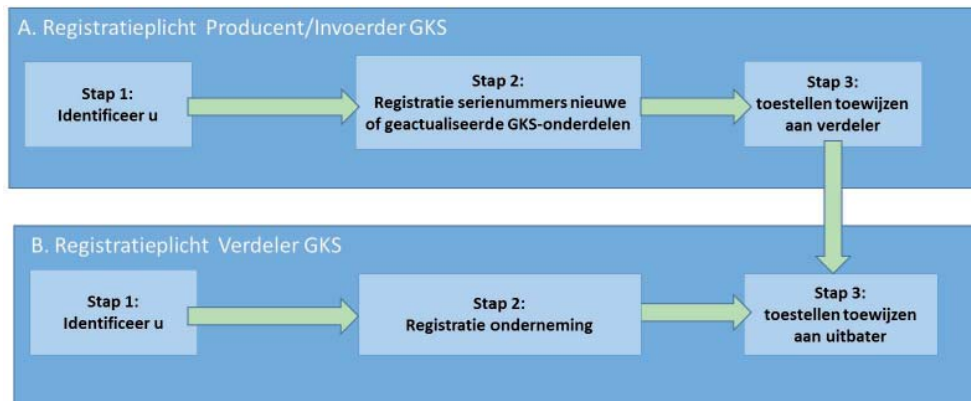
A. Registratieplicht Producent/Invoerder GKS

Stap 1:
Identificeer u

Stap 2:
Registratie serienummers nieuwe of geactualiseerde GKS-onderdelen

Stap 3:
toestellen toewijzen aan verdeler

B. Registratieplicht Verdeler GKS

Stap 1:
Identificeer u

Stap 2:
Registratie onderneming

Stap 3:
toestellen toewijzen aan uitbater